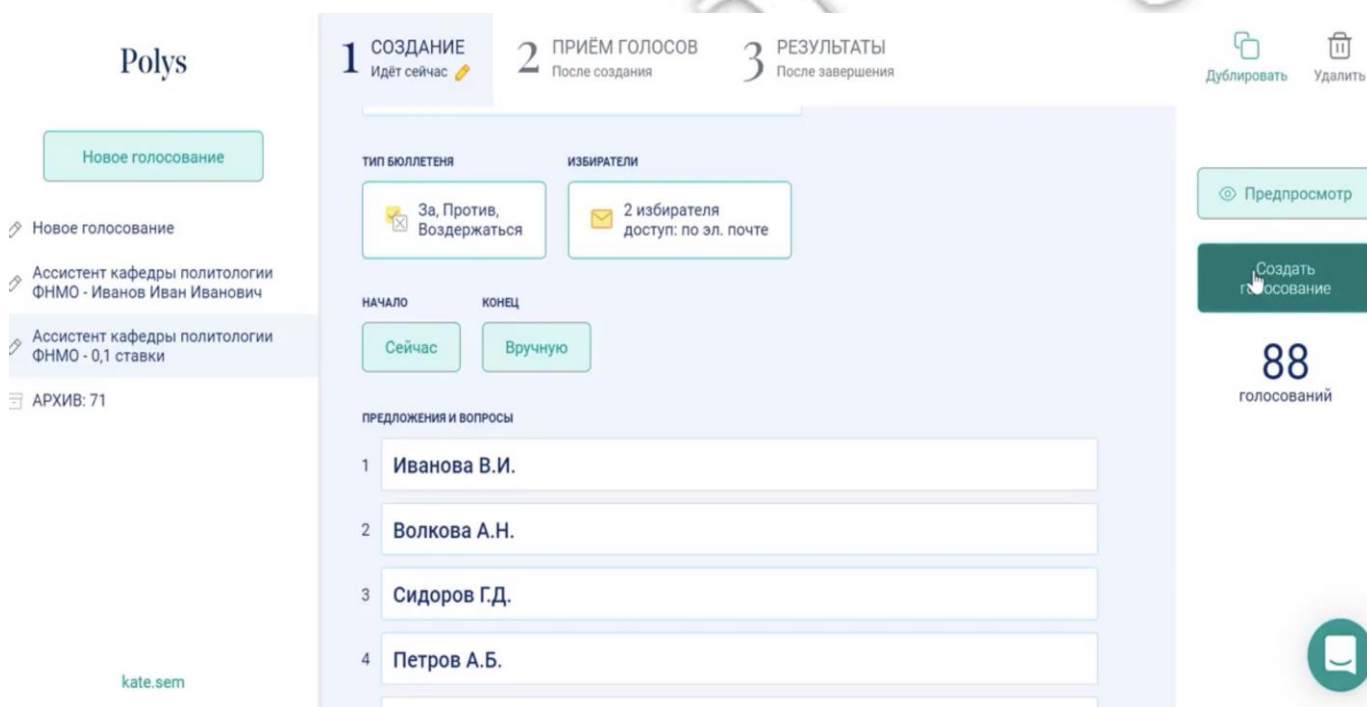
Polys

Новое голосование

Новое голосование

Ассистент кафедры политологии ФНМО - Иванов Иван Иванович

Ассистент кафедры политологии ФНМО - 0,1 ставки

АРХИВ: 71

kate.sem

1 СОЗДАНИЕ
Идёт сейчас

2 ПРИЁМ ГОЛОСОВ
После создания

3 РЕЗУЛЬТАТЫ
После завершения

ТИП БЮЛЛЕТЕНЯ

За, Против, Воздержаться

ИЗБИРАТЕЛИ

2 избирателя доступ: по эл. почте

НАЧАЛО

Сейчас

КОНЕЦ

Вручную

ПРЕДЛОЖЕНИЯ И ВОПРОСЫ

1 Иванова В.И.

2 Волкова А.Н.

3 Сидоров Г.Д.

4 Петров А.Б.

Дублировать

Удалить

Предпросмотр

Создать голосование

88
голосований